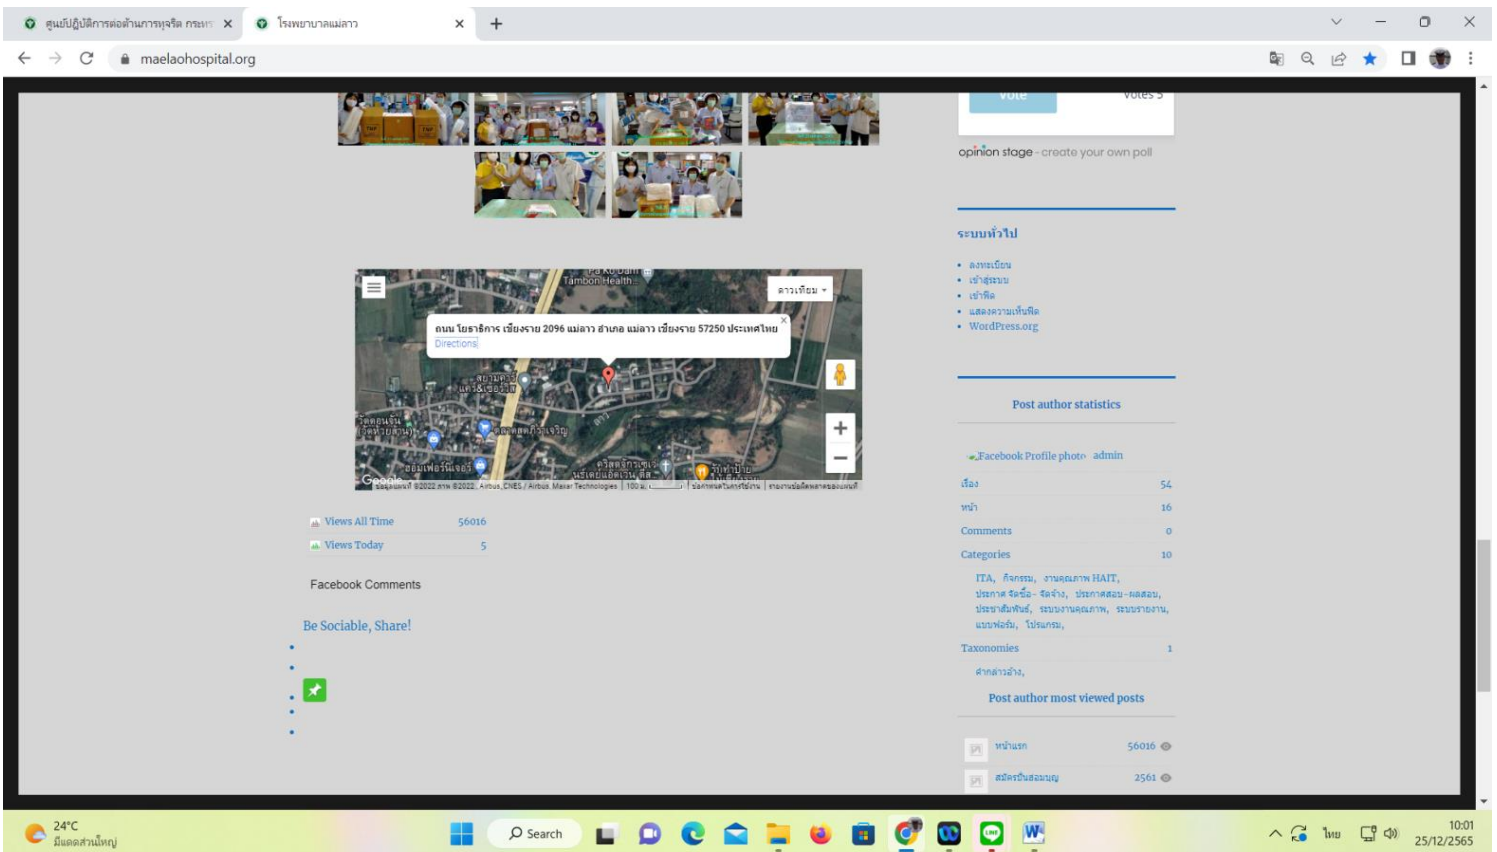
ศูนย์ปฏิบัติการต่อต้านการทุจริต กระทร ×
โรงพยาบาลแม่ลาว ×
+
maelaohospital.org

Vote
Votes 5
opinion stage - create your own poll

ระบบทั่วไป
• ลงทะเบียน
• เข้าสู่ระบบ
• เข้าฟีด
• แสดงความเห็นฟีด
• WordPress.org

Post author statistics
Facebook Profile photo admin
| เรื่อง | 54 |
|---|---|
| หน้า | 16 |
| Comments | 0 |
| Categories | 10 |

ITA, กิจกรรม, งานคุณภาพ HAIT, ประกาศ จัดซื้อ - จัดจ้าง, ประกาศสอบ-ผลสอบ, ประชาสัมพันธ์, ระบบงานคุณภาพ, ระบบรายงาน, แบบฟอร์ม, โปรแกรม,
Taxonomies 1
ศาลาบ้าง,
Post author most viewed posts
หน้าแรก 56016
สมัครปันสอบบุญ 2561

Pa Ko Dam Tambon Health
ดาวเทียม
ถนน โยธาธิการ เชียงราย 2096 แม่ลาว อำเภอ แม่ลาว เชียงราย 57250 ประเทศไทย
Directions
Google
ข้อมูลแผนที่ ©2022 ภาพ ©2022, Airbus, CNES / Airbus, Maxar Technologies | 100 ม. | ข้อกำหนดในการใช้งาน | รายงานข้อผิดพลาดของแผนที่

Views All Time 56016
Views Today 5

Facebook Comments

Be Sociable, Share!

24°C
มีแดดส่วนใหญ่
Search
ไทย
10:01
25/12/2565